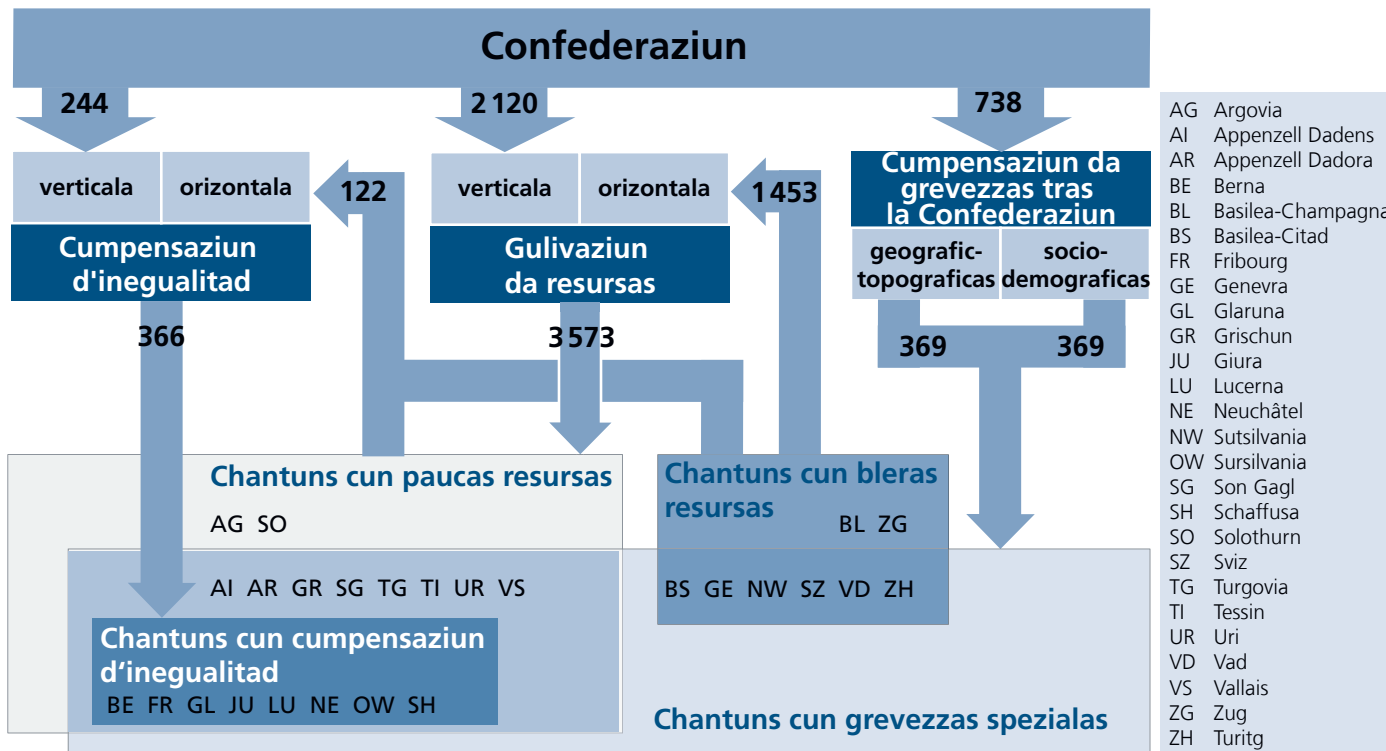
Confederaziun

244

2 120

738

verticala

orizontala

122

verticala

orizontala

1 453

Cumpensaziun da grevezzas tras la Confederaziun

geografic-topograficas

socio-demograficas

Cumpensaziun d'inegualitad

Gulivaziun da resursas

366

3 573

369

369

Chantuns cun paucas resursas

AG SO

Chantuns cun bleras resursas

BL ZG

AI AR GR SG TG TI UR VS

BS GE NW SZ VD ZH

Chantuns cun cumpensaziun d'inegualitad

BE FR GL JU LU NE OW SH

Chantuns cun grevezzas spezialas

AG Argovia
AI Appenzell Dadens
AR Appenzell Dadora
BE Berna
BL Basilea-Champagna
BS Basilea-Citad
FR Fribourg
GE Genevra
GL Glaruna
GR Grischun
JU Giura
LU Lucerna
NE Neuchâtel
NW Sutsilvania
OW Sursilvania
SG Son Gagl
SH Schaffusa
SO Solothurn
SZ Sviz
TG Turgovia
TI Tessin
UR Uri
VD Vad
VS Vallais
ZG Zug
ZH Turitg